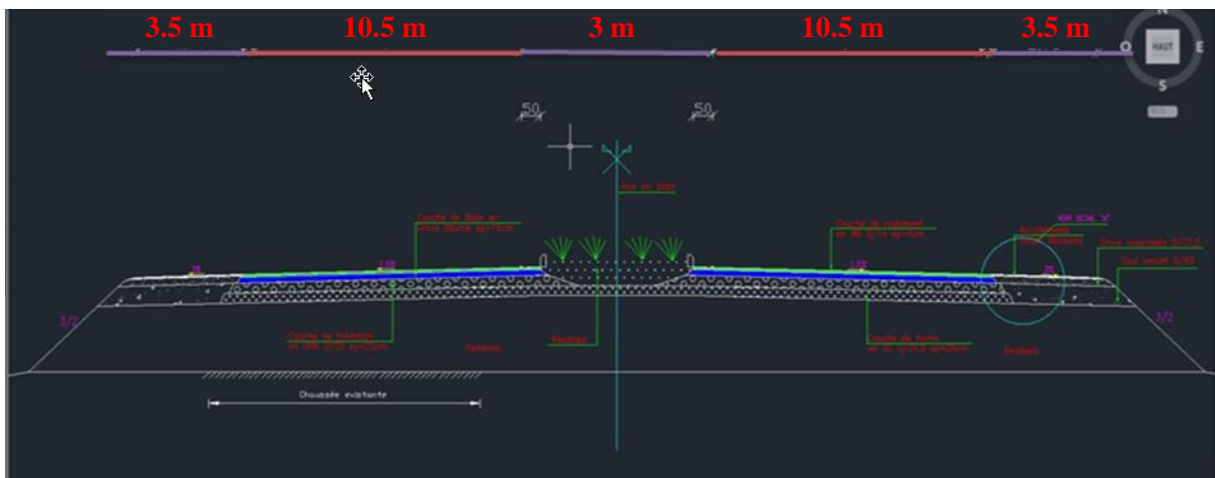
3.5 m 10.5 m 3 m 10.5 m 3.5 m

N
O HAUT E
S

50
50

Axe en plan

Couche de Base en Grave bitume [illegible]

Couche de roulement en BB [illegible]

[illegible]

3/2

3/2

Couche de fondation en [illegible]

Remblai

Remblai

Couche de forme en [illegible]

Remblai

Chaussée existante